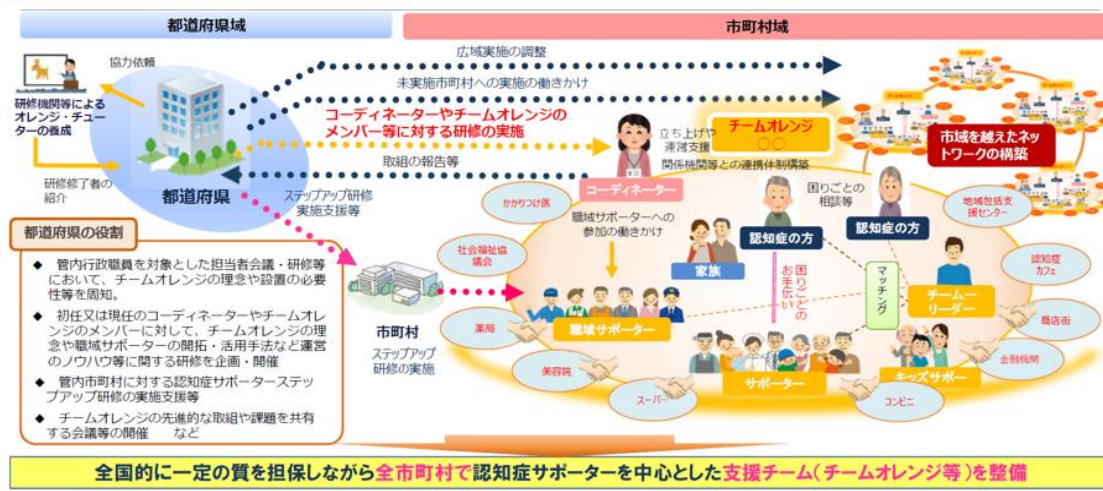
都道府県域

市町村域

協力依頼

研修機関等によるオレンジ・チューターの養成

研修修了者の紹介

都道府県

広域実施の調整

未実施市町村への実施の働きかけ

コーディネーターやチームオレンジのメンバー等に対する研修の実施

取組の報告等

ステップアップ研修実施支援等

立ち上げや運営支援

関係機関等との連携体制構築

チームオレンジ
〇〇

市域を越えたネットワークの構築

都道府県の役割

◆ 管内行政職員を対象とした担当者会議・研修等において、チームオレンジの理念や設置の必要性等を周知。

◆ 初任又は現任のコーディネーターやチームオレンジのメンバーに対して、チームオレンジの理念や職域サポーターの開拓・活用手法など運営のノウハウ等に関する研修を企画・開催

◆ 管内市町村に対する認知症サポーターステップアップ研修の実施支援等

◆ チームオレンジの先進的な取組や課題を共有する会議等の開催　　など

市町村

ステップアップ研修の実施

コーディネーター

かかりつけ医

職域サポーターへの参加の働きかけ

困りごとの相談等

認知症の方

認知症の方

地域包括支援センター

社会福祉協議会

家族

困りごとのお手伝い

マッチング

認知症カフェ

チームリーダー

商店街

薬局

職域サポーター

美容院

サポーター

キッズサポーター

金融機関

スーパー

コンビニ

全国的に一定の質を担保しながら全市町村で認知症サポーターを中心とした支援チーム（チームオレンジ等）を整備